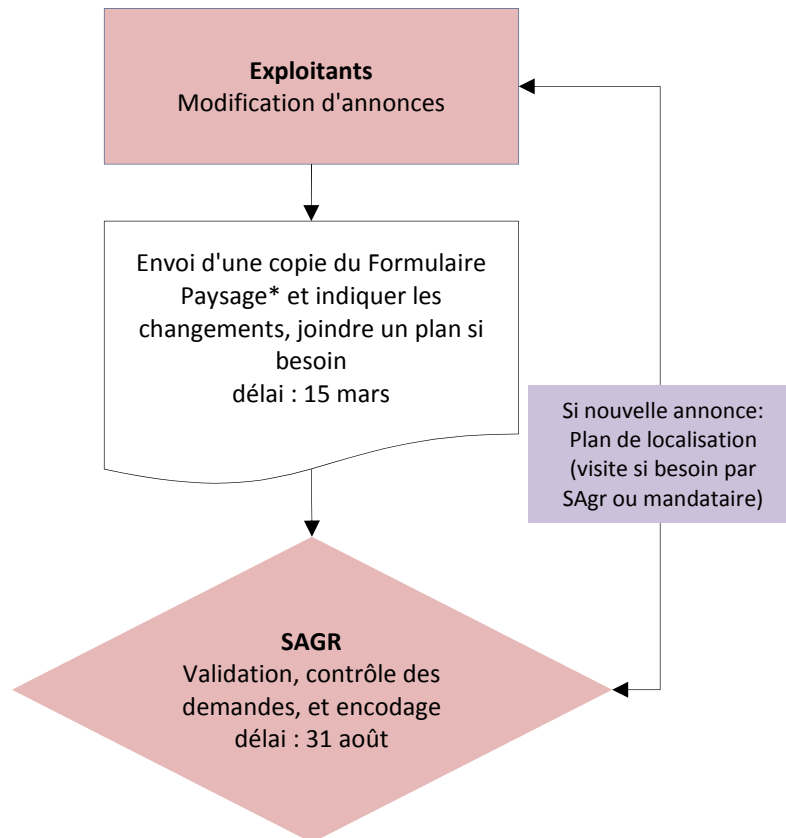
**Exploitants**
Modification d'annonces

Envoi d'une copie du Formulaire Paysage* et indiquer les changements, joindre un plan si besoin
délai : 15 mars

Si nouvelle annonce: Plan de localisation (visite si besoin par SAgr ou mandataire)

**SAGR**
Validation, contrôle des demandes, et encodage
délai : 31 août